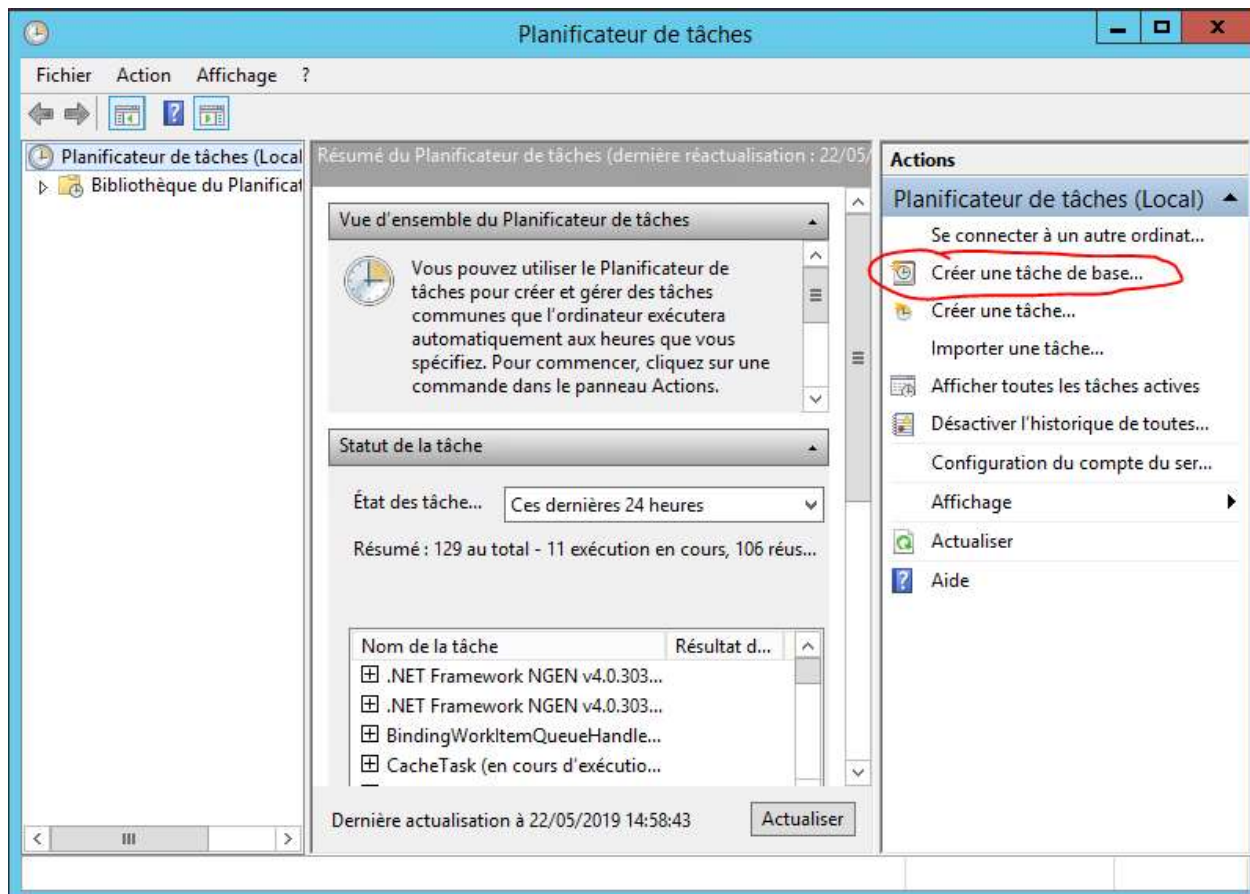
Planificateur de tâches

Fichier Action Affichage ?

Planificateur de tâches (Local
Bibliothèque du Planificat

Résumé du Planificateur de tâches (dernière réactualisation : 22/05/

Vue d'ensemble du Planificateur de tâches

Vous pouvez utiliser le Planificateur de tâches pour créer et gérer des tâches communes que l'ordinateur exécutera automatiquement aux heures que vous spécifiez. Pour commencer, cliquez sur une commande dans le panneau Actions.

Statut de la tâche

État des tâche... Ces dernières 24 heures

Résumé : 129 au total - 11 exécution en cours, 106 réus...

| Nom de la tâche | Résultat d... |
|---|---|
| .NET Framework NGEN v4.0.303... | |
| .NET Framework NGEN v4.0.303... | |
| BindingWorkItemQueueHandle... | |
| CacheTask (en cours d'exécutio... | |

Dernière actualisation à 22/05/2019 14:58:43

Actualiser

Actions

Planificateur de tâches (Local)

Se connecter à un autre ordinat...
Créer une tâche de base...
Créer une tâche...
Importer une tâche...
Afficher toutes les tâches actives
Désactiver l'historique de toutes...
Configuration du compte du ser...
Affichage
Actualiser
Aide